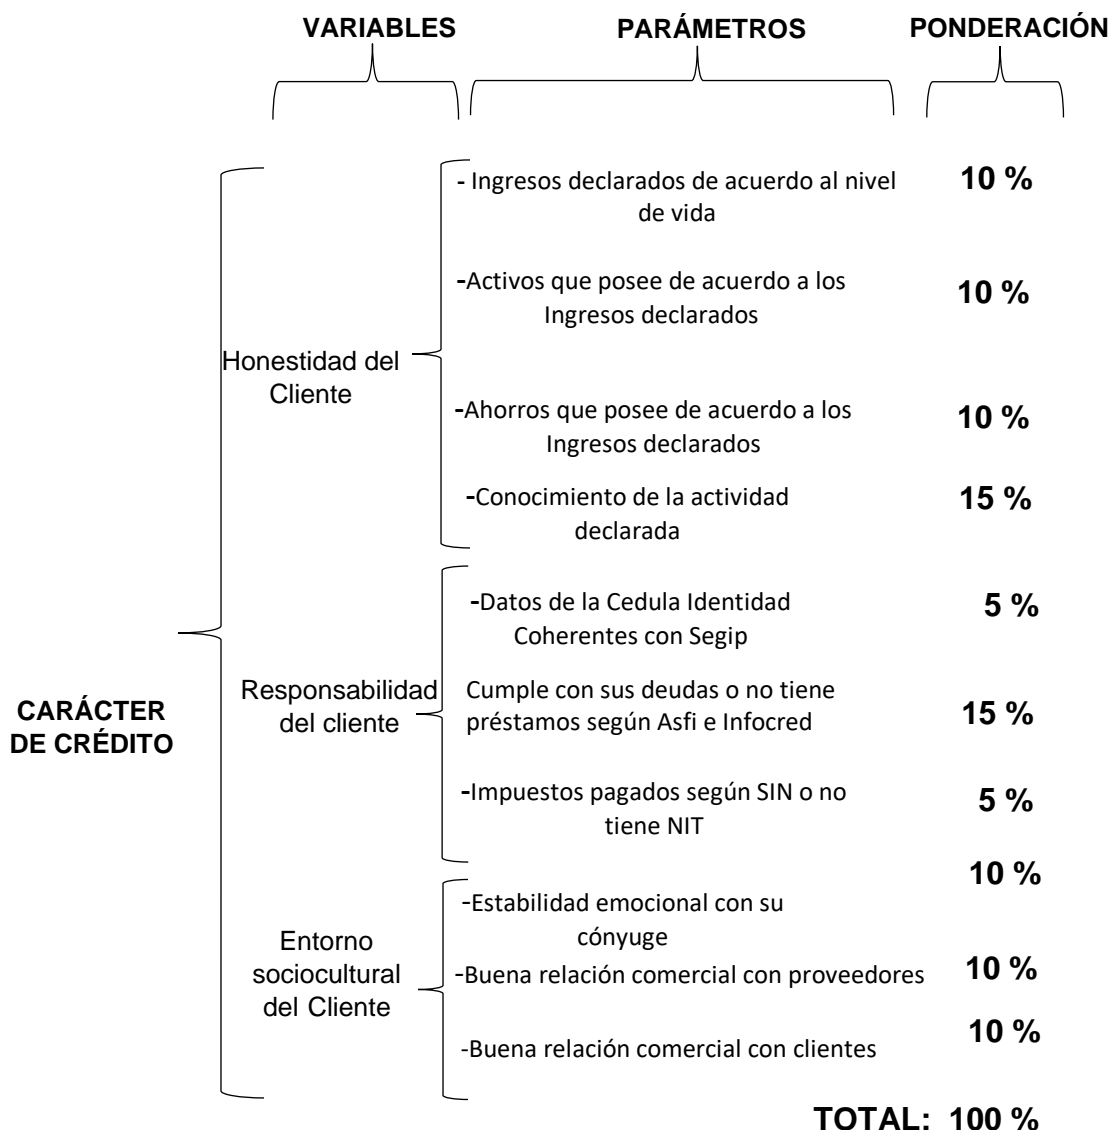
VARIABLES PARÁMETROS PONDERACIÓN

CARÁCTER DE CRÉDITO

Honestidad del Cliente

- Ingresos declarados de acuerdo al nivel de vida 10 %

-Activos que posee de acuerdo a los Ingresos declarados 10 %

-Ahorros que posee de acuerdo a los Ingresos declarados 10 %

-Conocimiento de la actividad declarada 15 %

Responsabilidad del cliente

-Datos de la Cedula Identidad Coherentes con Segip 5 %

Cumple con sus deudas o no tiene préstamos según Asfi e Infocred 15 %

-Impuestos pagados según SIN o no tiene NIT 5 %

Entorno sociocultural del Cliente

10 %

-Estabilidad emocional con su cónyuge

-Buena relación comercial con proveedores 10 %

-Buena relación comercial con clientes 10 %

TOTAL: 100 %